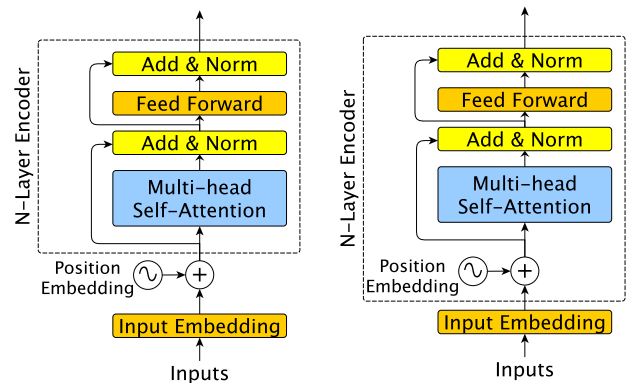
N-Layer Encoder

Add & Norm

Feed Forward

Add & Norm

Multi-head Self-Attention

Position Embedding

Input Embedding

Inputs

N-Layer Encoder

Add & Norm

Feed Forward

Add & Norm

Multi-head Self-Attention

Position Embedding

Input Embedding

Inputs